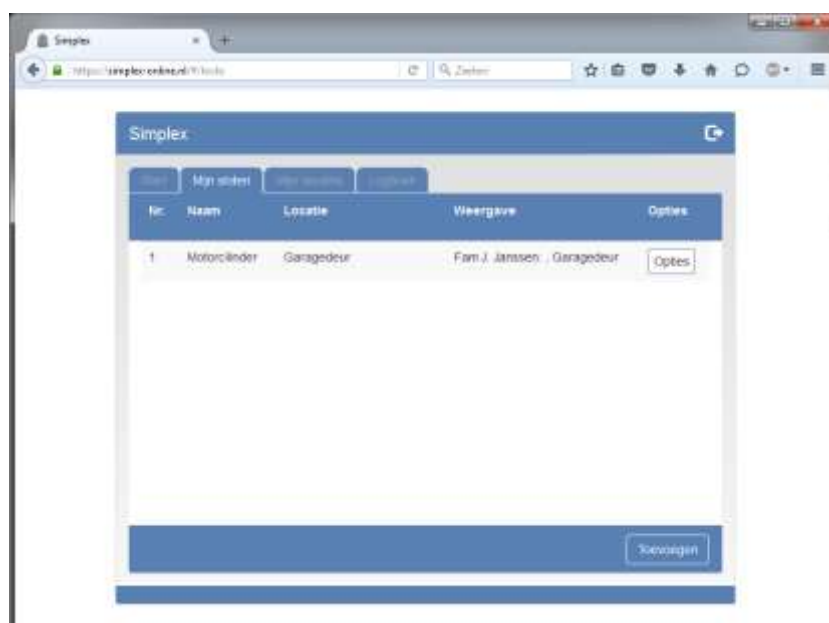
Simplex

https://simplex-online.nl/#/sloten

Zoeken

Simplex

Start | Mijn sloten | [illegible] | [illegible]

| Nr. | Naam | Locatie | Weergave | Opties |
|---|---|---|---|---|
| 1 | Motorcilinder | Garagedeur | Fam J. Janssen : Garagedeur | Opties |

Toevoegen